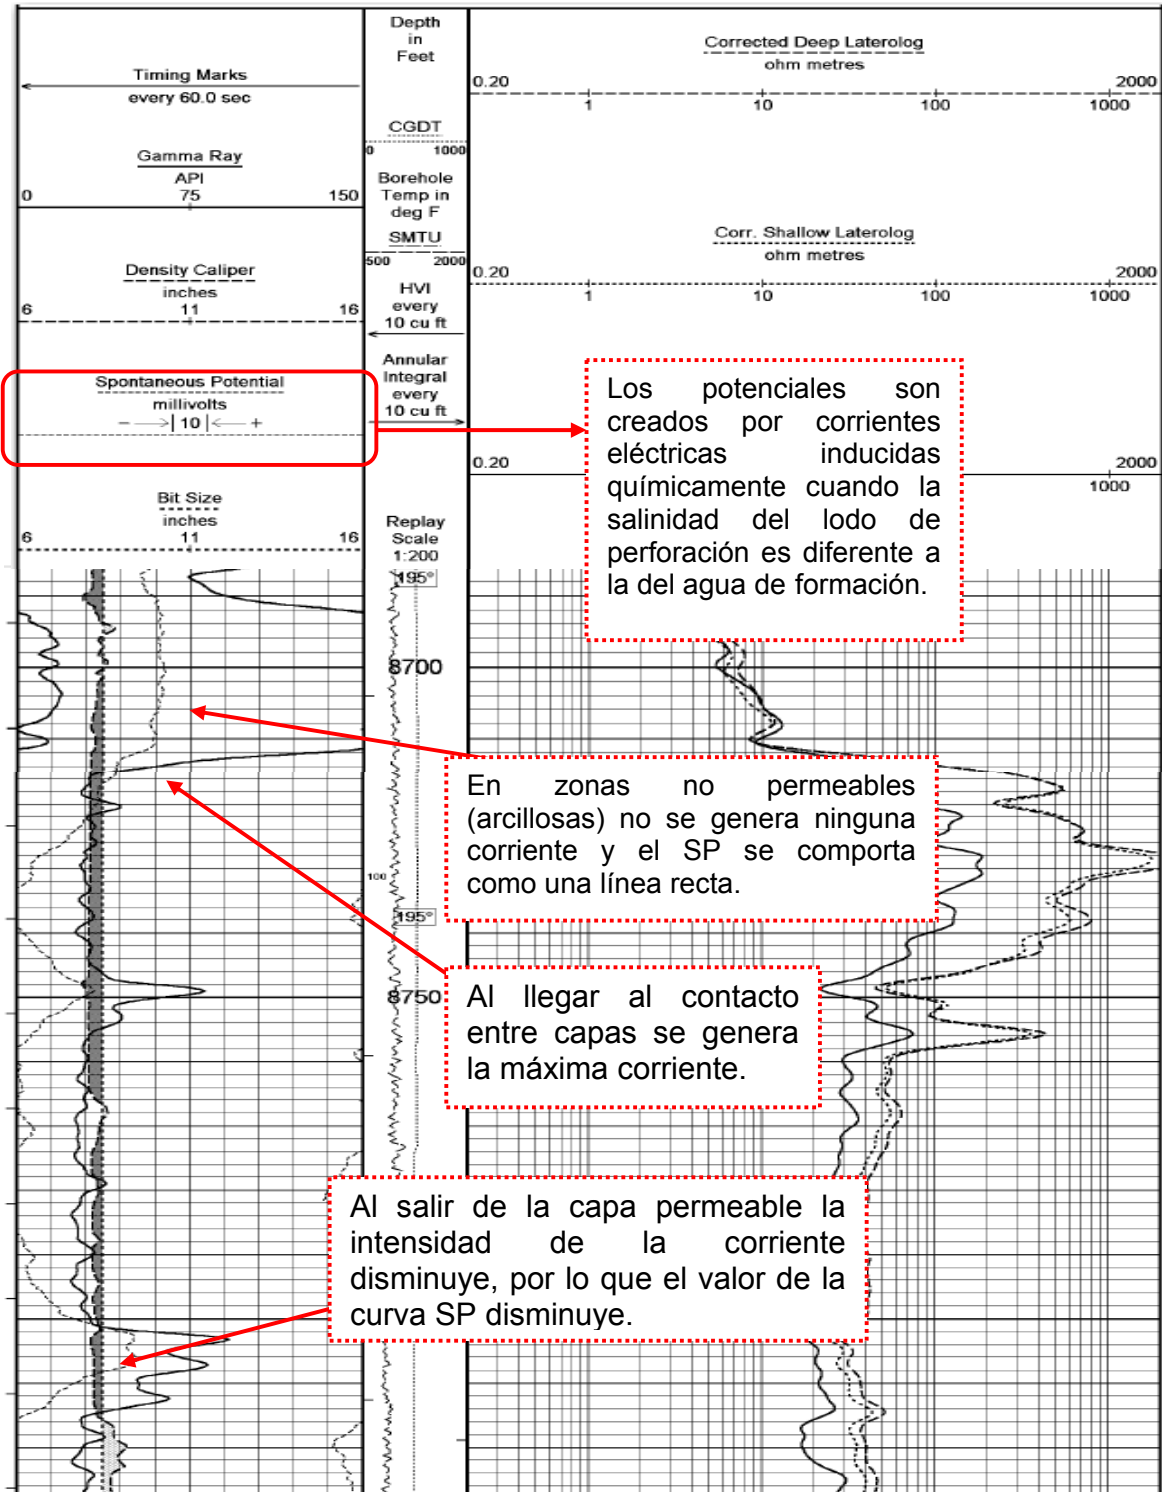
Timing Marks
every 60.0 sec

Gamma Ray
API
0 75 150

Density Caliper
inches
6 11 16

Spontaneous Potential
millivolts
– →| 10 |← +

Bit Size
inches
6 11 16

Depth
in
Feet

CGDT
0 1000

Borehole
Temp in
deg F

SMTU
500 2000

HVI
every
10 cu ft

Annular
Integral
every
10 cu ft

Replay
Scale
1:200

Corrected Deep Laterolog
ohm metres
0.20 2000
1 10 100 1000

Corr. Shallow Laterolog
ohm metres
0.20 2000
1 10 100 1000

0.20 2000
1000

Los potenciales son creados por corrientes eléctricas inducidas químicamente cuando la salinidad del lodo de perforación es diferente a la del agua de formación.

195°

8700

En zonas no permeables (arcillosas) no se genera ninguna corriente y el SP se comporta como una línea recta.

100

195°

8750

Al llegar al contacto entre capas se genera la máxima corriente.

Al salir de la capa permeable la intensidad de la corriente disminuye, por lo que el valor de la curva SP disminuye.